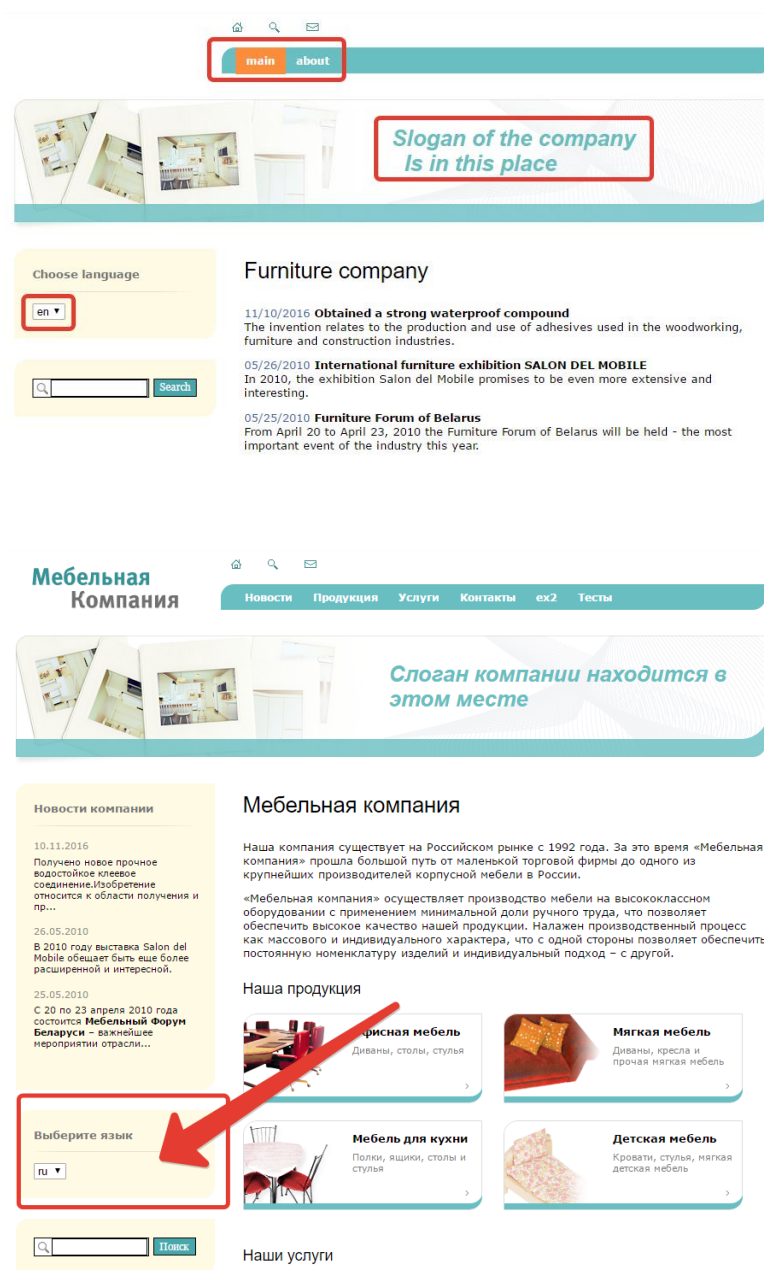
main
about

Slogan of the company
Is in this place

Choose language

en ▾

Search

Furniture company

11/10/2016 **Obtained a strong waterproof compound**
The invention relates to the production and use of adhesives used in the woodworking, furniture and construction industries.

05/26/2010 **International furniture exhibition SALON DEL MOBILE**
In 2010, the exhibition Salon del Mobile promises to be even more extensive and interesting.

05/25/2010 **Furniture Forum of Belarus**
From April 20 to April 23, 2010 the Furniture Forum of Belarus will be held - the most important event of the industry this year.

Мебельная
Компания

Новости
Продукция
Услуги
Контакты
ex2
Тесты

Слоган компании находится в этом месте

Новости компании

10.11.2016
Получено новое прочное водостойкое клеевое соединение.Изобретение относится к области получения и пр...

26.05.2010
В 2010 году выставка Salon del Mobile обещает быть еще более расширенной и интересной.

25.05.2010
С 20 по 23 апреля 2010 года состоится **Мебельный Форум Беларуси** – важнейшее мероприятии отрасли...

Выберите язык

ru ▾

Поиск

Мебельная компания

Наша компания существует на Российском рынке с 1992 года. За это время «Мебельная компания» прошла большой путь от маленькой торговой фирмы до одного из крупнейших производителей корпусной мебели в России.

«Мебельная компания» осуществляет производство мебели на высококлассном оборудовании с применением минимальной доли ручного труда, что позволяет обеспечить высокое качество нашей продукции. Налажен производственный процесс как массового и индивидуального характера, что с одной стороны позволяет обеспечить постоянную номенклатуру изделий и индивидуальный подход – с другой.

Наша продукция

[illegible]фисная мебель
Диваны, столы, стулья

Мягкая мебель
Диваны, кресла и прочая мягкая мебель

Мебель для кухни
Полки, ящики, столы и стулья

Детская мебель
Кровати, стулья, мягкая детская мебель

Наши услуги